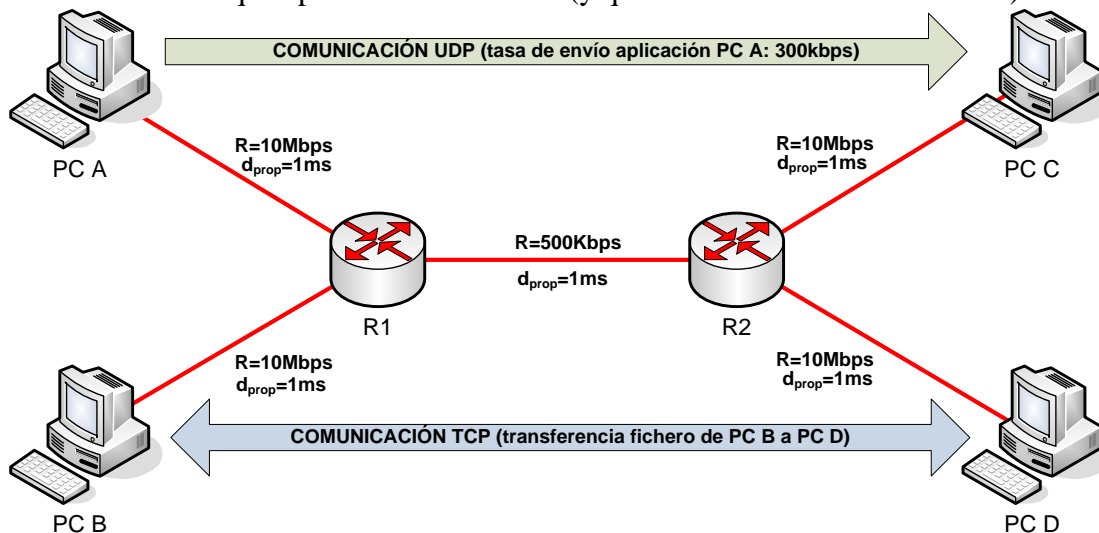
COMUNICACIÓN UDP (tasa de envío aplicación PC A: 300kbps)

PC A

R=10Mbps
$d_{prop}$=1ms

R=10Mbps
$d_{prop}$=1ms

PC C

R=500Kbps

$d_{prop}$=1ms

R1

R2

R=10Mbps
$d_{prop}$=1ms

R=10Mbps
$d_{prop}$=1ms

COMUNICACIÓN TCP (transferencia fichero de PC B a PC D)

PC B

PC D